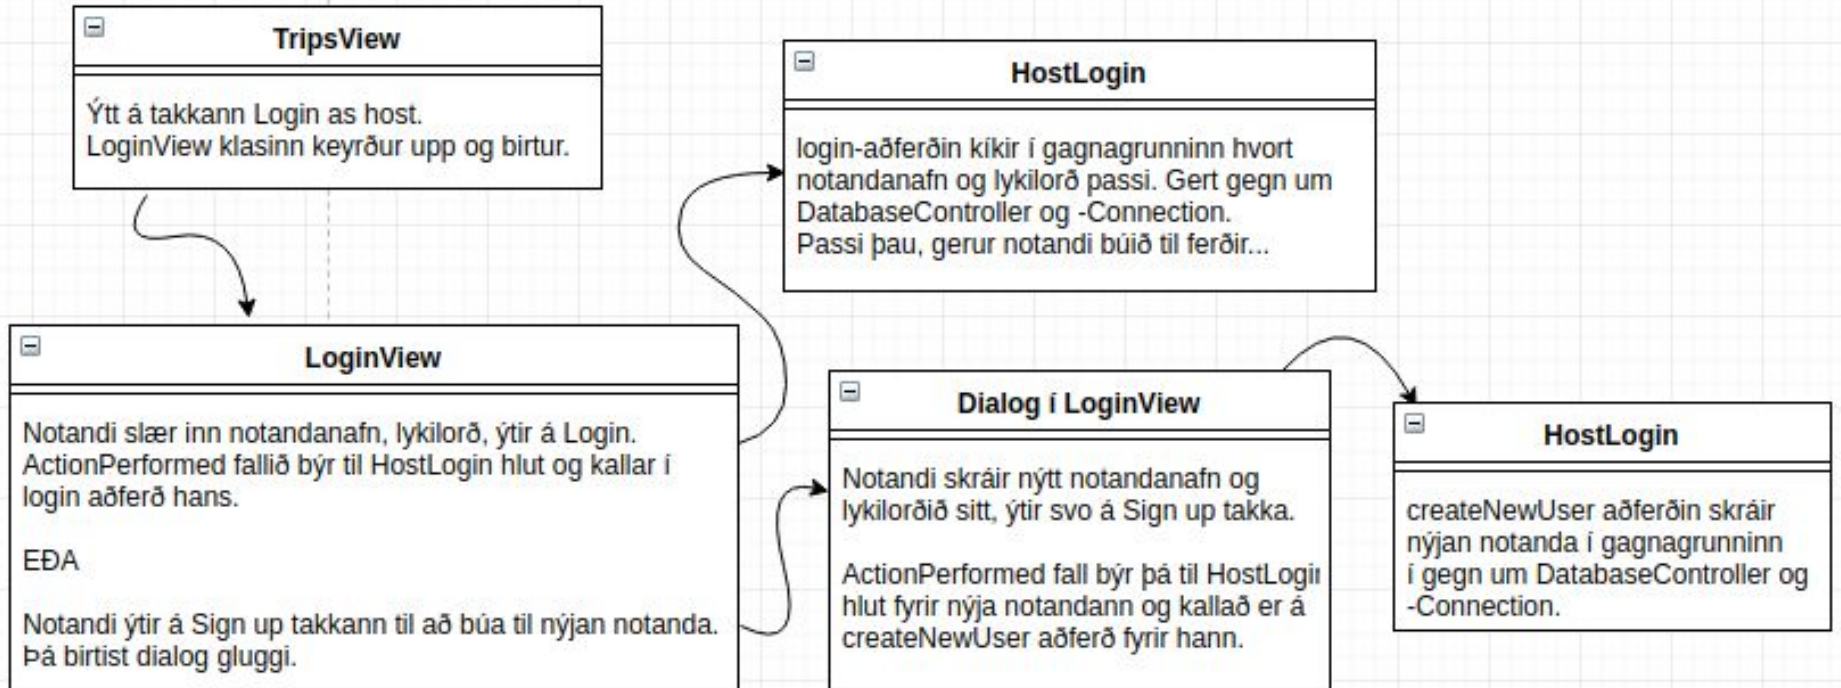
TripsView

Ýtt á takkann Login as host.
LoginView klasinn keyrður upp og birtur.

HostLogin

login-aðferðin kíkir í gagnagrunninn hvort notandanafn og lykilorð passi. Gert gegn um DatabaseController og -Connection.
Passi þau, gerur notandi búið til ferðir...

LoginView

Notandi slær inn notandanafn, lykilorð, ýtir á Login.
ActionPerformed fallið býr til HostLogin hlut og kallar í login aðferð hans.

EÐA

Notandi ýtir á Sign up takkann til að búa til nýjan notanda.
Þá birtist dialog gluggi.

Dialog í LoginView

Notandi skráir nýtt notandanafn og lykilorðið sitt, ýtir svo á Sign up takka.

ActionPerformed fall býr þá til HostLogi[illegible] hlut fyrir nýja notandann og kallað er á createNewUser aðferð fyrir hann.

HostLogin

createNewUser aðferðin skráir nýjan notanda í gagnagrunninn í gegn um DatabaseController og -Connection.